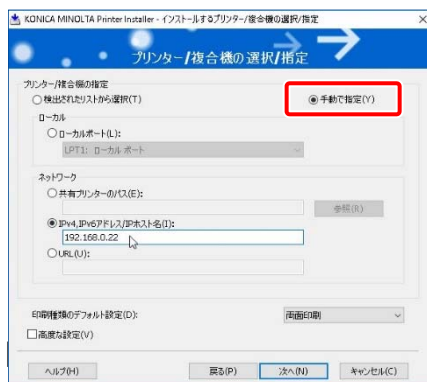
KONICA MINOLTA Printer Installer - インストールするプリンター/複合機の選択/指定

プリンター/複合機の選択/指定

プリンター/複合機の指定
○検出されたリストから選択(T)
◉手動で指定(Y)

ローカル
○ローカルポート(L):
LPT1: ローカル ポート

ネットワーク
○共有プリンターのパス(E):
参照(R)
◉IPv4,IPv6アドレス/IPホスト名(I):
192.168.0.22
○URL(U):

印刷種類のデフォルト設定(D):
両面印刷
□高度な設定(V)

ヘルプ(H)
戻る(P)
次へ(N)
キャンセル(C)